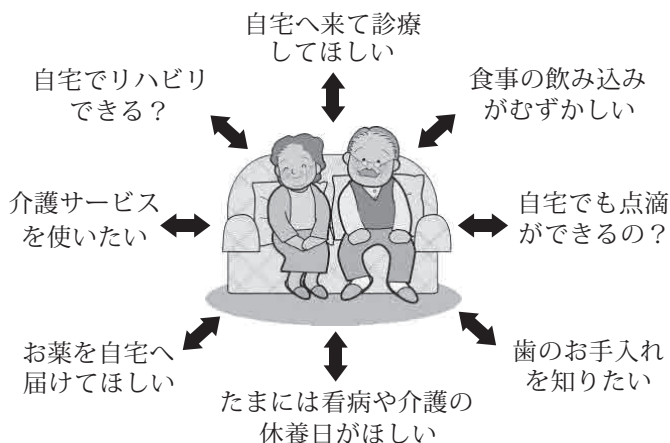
自宅へ来て診療してほしい

自宅でリハビリできる？

食事の飲み込みがむずかしい

介護サービスを使いたい

自宅でも点滴ができるの？

お薬を自宅へ届けてほしい

歯のお手入れを知りたい

たまには看病や介護の休養日がほしい